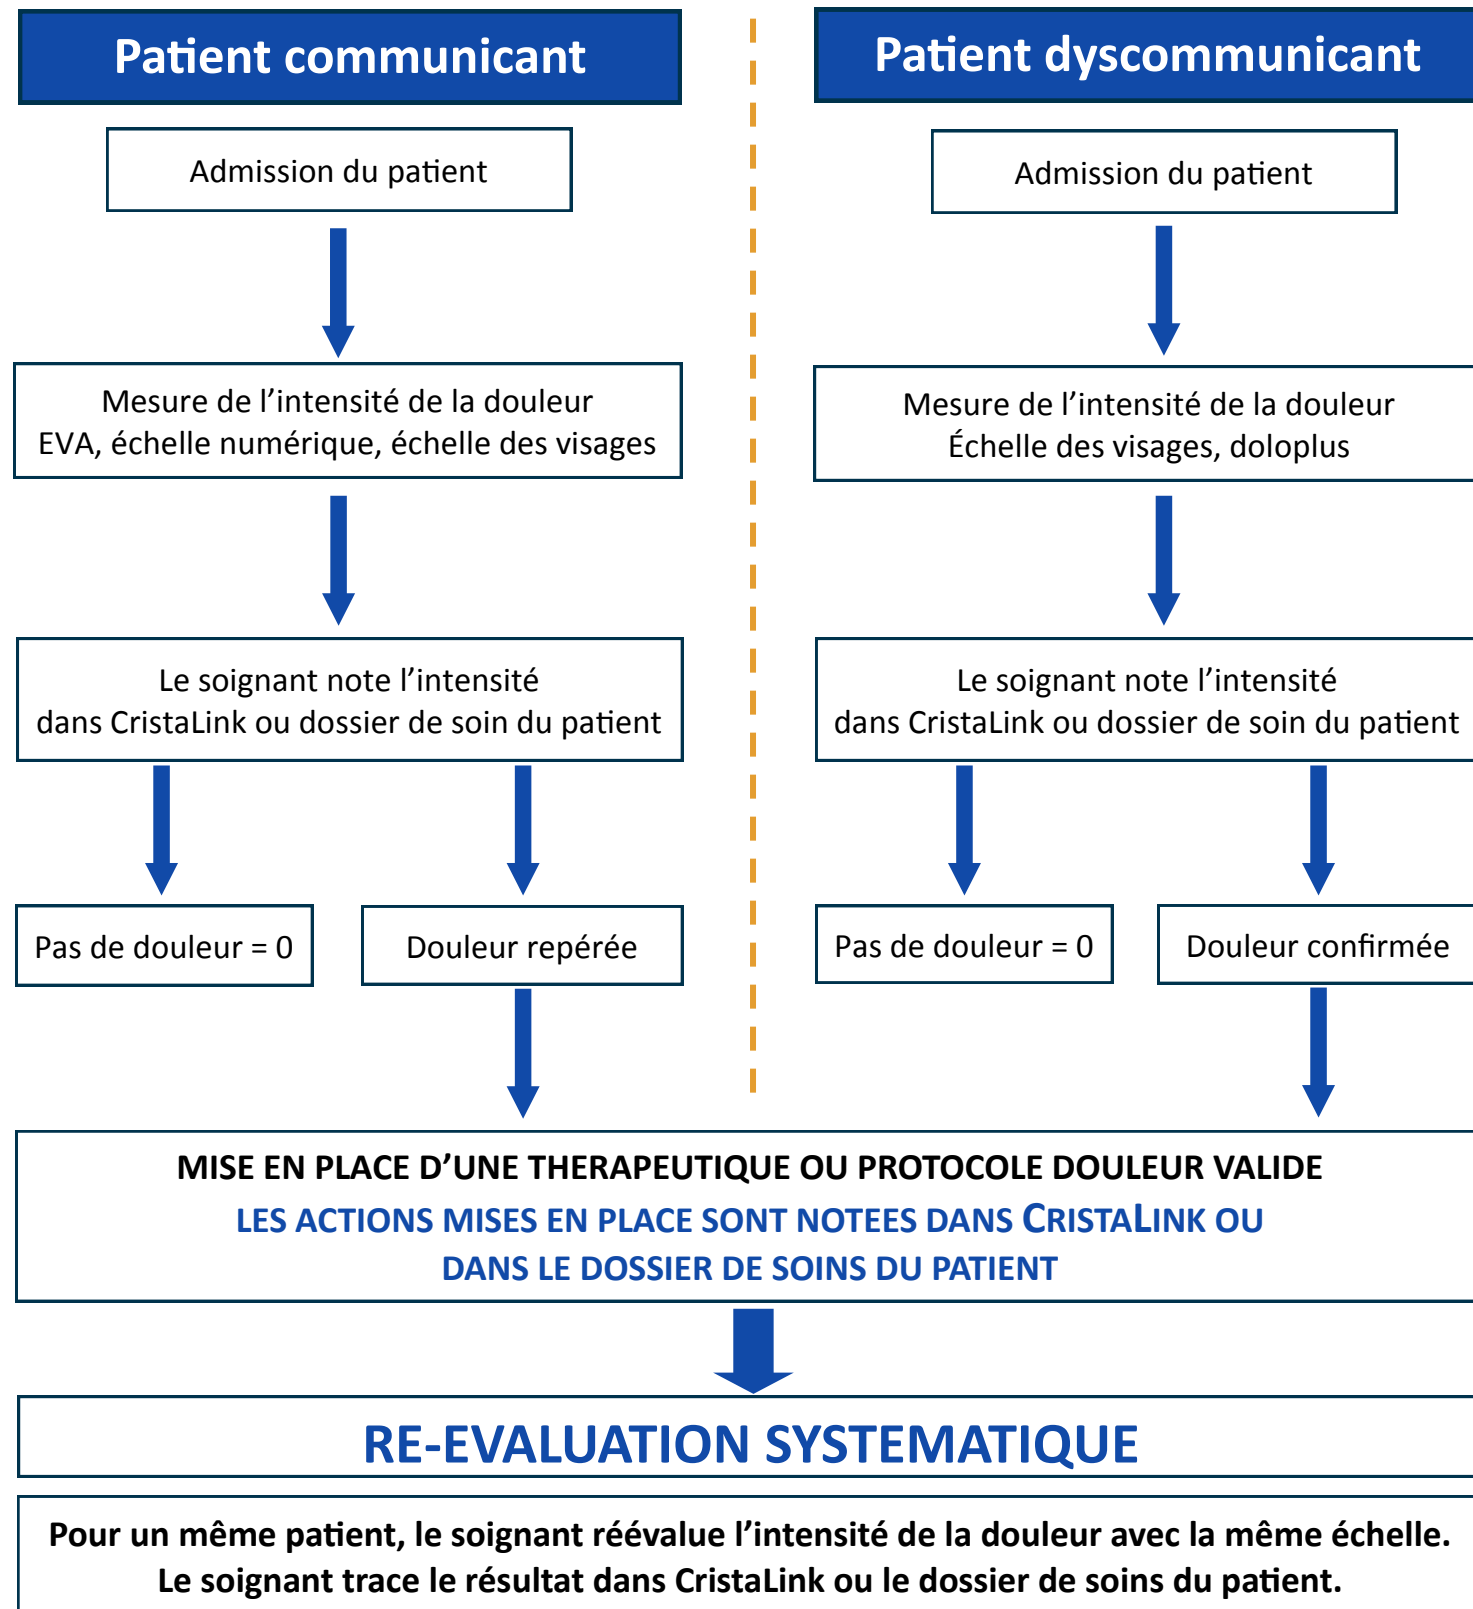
Patient communicant

Admission du patient

Mesure de l’intensité de la douleur
EVA, échelle numérique, échelle des visages

Le soignant note l’intensité
dans CristaLink ou dossier de soin du patient

Pas de douleur = 0

Douleur repérée

Patient dyscommunicant

Admission du patient

Mesure de l’intensité de la douleur
Échelle des visages, doloplus

Le soignant note l’intensité
dans CristaLink ou dossier de soin du patient

Pas de douleur = 0

Douleur confirmée

MISE EN PLACE D’UNE THERAPEUTIQUE OU PROTOCOLE DOULEUR VALIDE
LES ACTIONS MISES EN PLACE SONT NOTEES DANS CRISTALINK OU
DANS LE DOSSIER DE SOINS DU PATIENT

RE-EVALUATION SYSTEMATIQUE

Pour un même patient, le soignant réévalue l’intensité de la douleur avec la même échelle.
Le soignant trace le résultat dans CristaLink ou le dossier de soins du patient.